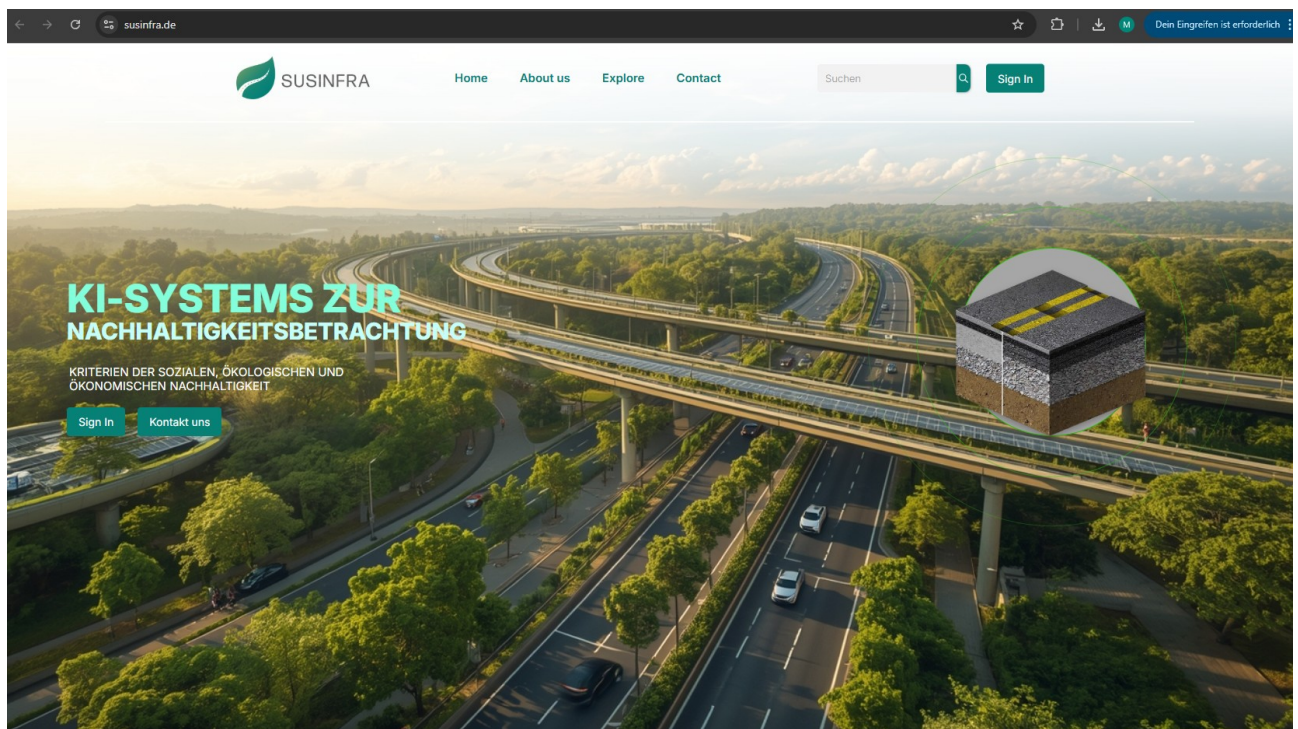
susinfra.de

M

Dein Eingreifen ist erforderlich

SUSINFRA

Home About us Explore Contact

Suchen

Sign In

KI-SYSTEMS ZUR NACHHALTIGKEITSBETRACHTUNG

KRITERIEN DER SOZIALEN, ÖKOLOGISCHEN UND ÖKONOMISCHEN NACHHALTIGKEIT

Sign In Kontakt uns